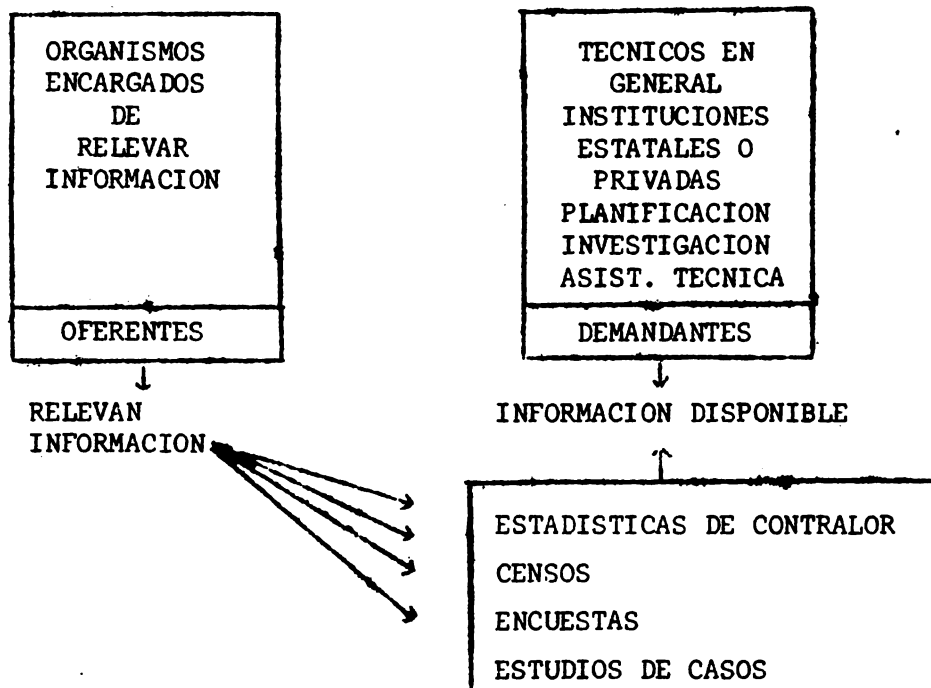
ORGANISMOS ENCARGADOS DE RELEVAR INFORMACION

OFERENTES

RELEVAN INFORMACION

TECNICOS EN GENERAL INSTITUCIONES ESTATALES O PRIVADAS PLANIFICACION INVESTIGACION ASIST. TECNICA

DEMANDANTES

INFORMACION DISPONIBLE

ESTADISTICAS DE CONTRALOR

CENSOS

ENCUESTAS

ESTUDIOS DE CASOS